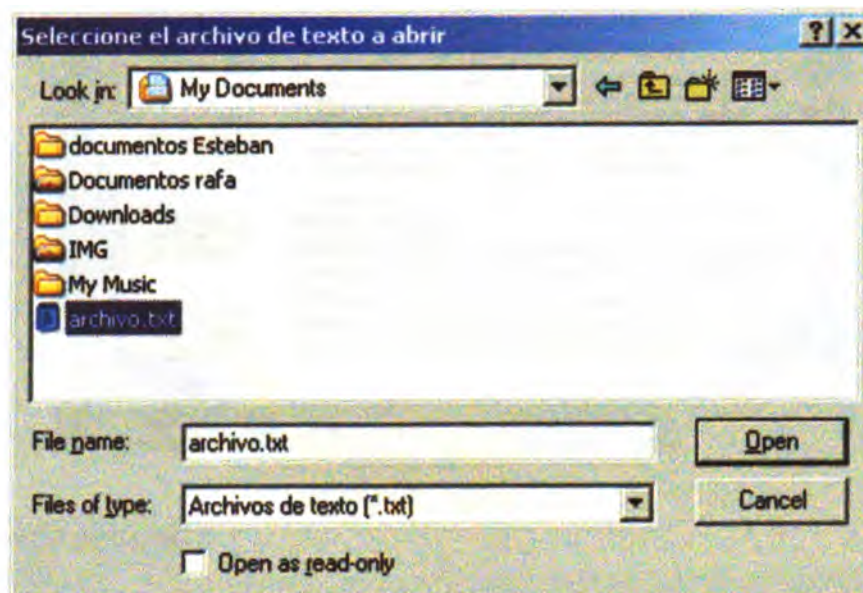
Seleccione el archivo de texto a abrir

? X

Look in: My Documents

documentos Esteban
Documentos rafa
Downloads
IMG
My Music
archivo.txt

File name: archivo.txt

Open

Files of type: Archivos de texto (*.txt)

Cancel

Open as read-only